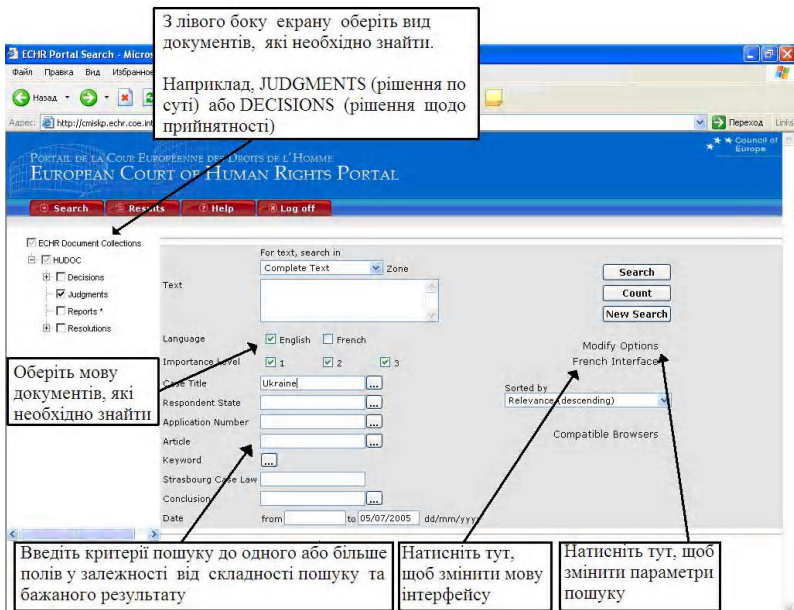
З лівого боку екрану оберіть вид документів, які необхідно знайти.

Наприклад, JUDGMENTS (рішення по суті) або DECISIONS (рішення щодо прийнятності)

ECHR Portal Search - Micros

Файл Правка Вид Избранное

Назад

Адрес: http://cmiskp.echr.coe.int

Переход Links

Council of Europe

PORTAIL DE LA COUR EUROPÉENNE DES DROITS DE L'HOMME
EUROPEAN COURT OF HUMAN RIGHTS PORTAL

Search Results Help Log off

ECHR Document Collections
HUDOC
Decisions
Judgments
Reports *
Resolutions

For text, search in
Complete Text Zone

Text

Search
Count
New Search

Language English French

Importance Level 1 2 3

Modify Options
French Interface

Оберіть мову документів, які необхідно знайти

Case Title Ukraine

Respondent State

Application Number

Article

Keyword

Strasbourg Case Law

Conclusion

Date from to 05/07/2005 dd/mm/yyyy

Sorted by
Relevance (descending)

Compatible Browsers

Введіть критерії пошуку до одного або більше полів у залежності від складності пошуку та бажаного результату

Натисніть тут, щоб змінити мову інтерфейсу

Натисніть тут, щоб змінити параметри пошуку